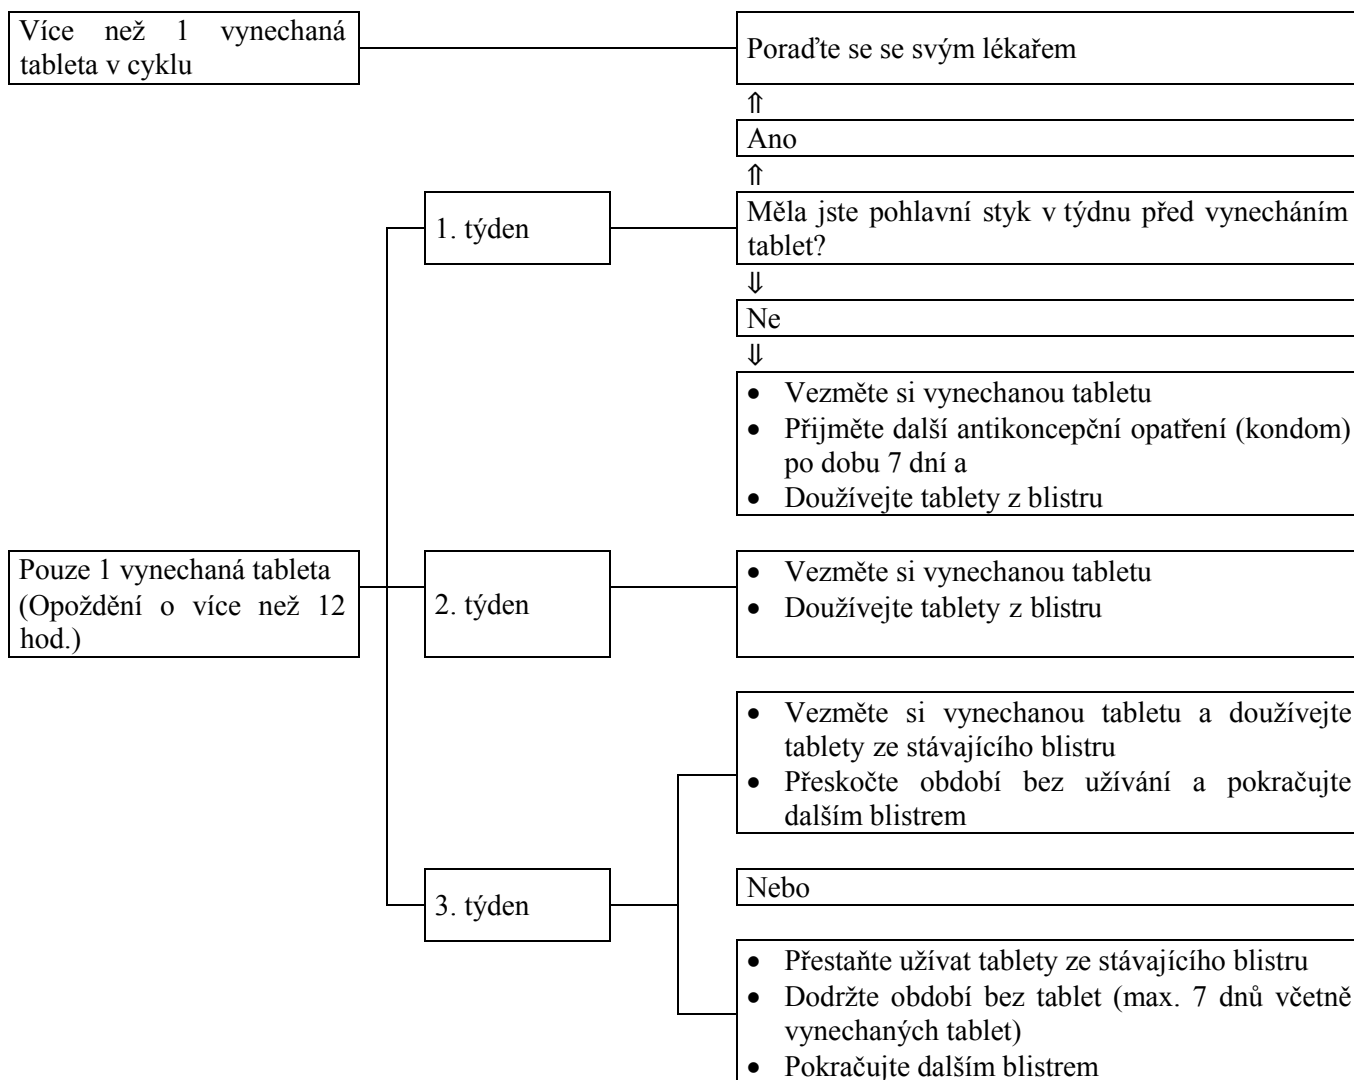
Více než 1 vynechaná tableta v cyklu

Poraďte se se svým lékařem

⇑

Ano

⇑

1. týden

Měla jste pohlavní styk v týdnu před vynecháním tablet?

⇓

Ne

⇓

• Vezměte si vynechanou tabletu
• Přijměte další antikoncepční opatření (kondom) po dobu 7 dní a
• Doužívejte tablety z blistru

Pouze 1 vynechaná tableta (Opoždění o více než 12 hod.)

2. týden

• Vezměte si vynechanou tabletu
• Doužívejte tablety z blistru

• Vezměte si vynechanou tabletu a doužívejte tablety ze stávajícího blistru
• Přeskočte období bez užívání a pokračujte dalším blistrem

3. týden

Nebo

• Přestaňte užívat tablety ze stávajícího blistru
• Dodržte období bez tablet (max. 7 dnů včetně vynechaných tablet)
• Pokračujte dalším blistrem